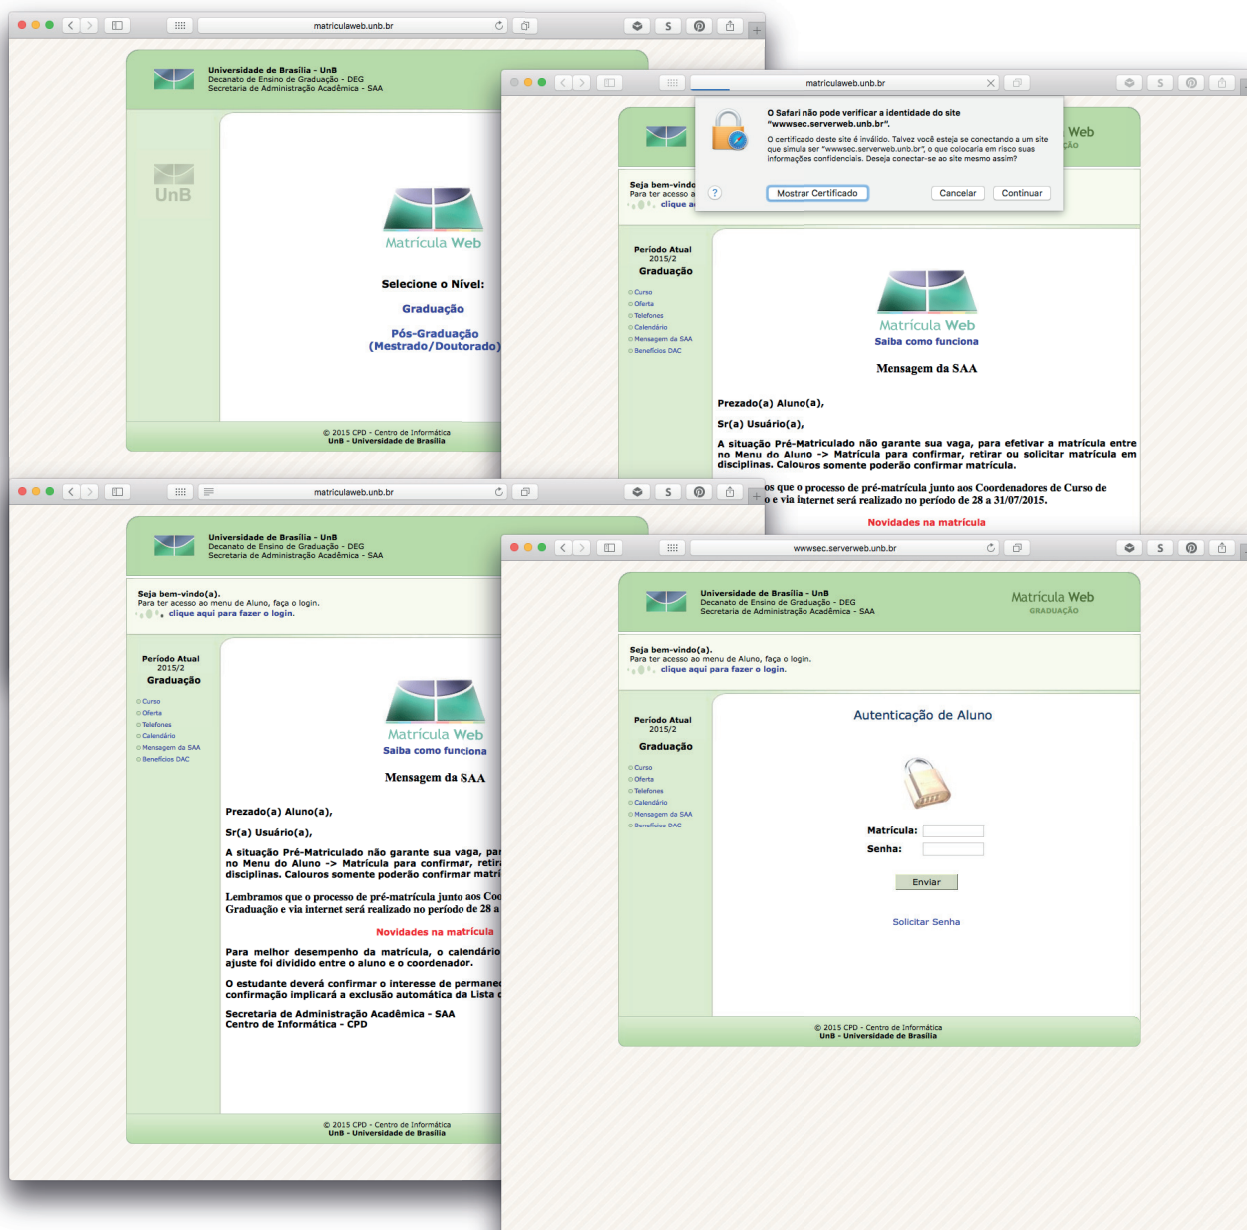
matriculaweb.unb.br

Universidade de Brasília - UnB
Decanato de Ensino de Graduação - DEG
Secretaria de Administração Acadêmica - SAA

UnB

Matrícula Web

Selecione o Nível:

Graduação

Pós-Graduação
(Mestrado/Doutorado)

© 2015 CPD - Centro de Informática
UnB - Universidade de Brasília

matriculaweb.unb.br

O Safari não pode verificar a identidade do site "wwwsec.serverweb.unb.br".

O certificado deste site é inválido. Talvez você esteja se conectando a um site que simula ser "wwwsec.serverweb.unb.br", o que colocaria em risco suas informações confidenciais. Deseja conectar-se ao site mesmo assim?

?

Mostrar Certificado

Cancelar

Continuar

Web

Seja bem-vindo
Para ter acesso a
clique a

Período Atual
2015/2
Graduação

Curso
Oferta
Telefones
Calendário
Mensagem da SAA
Benefícios DAC

Matrícula Web
Saiba como funciona

Mensagem da SAA

Prezado(a) Aluno(a),

Sr(a) Usuário(a),

A situação Pré-Matriculado não garante sua vaga, para efetivar a matrícula entre no Menu do Aluno -> Matrícula para confirmar, retirar ou solicitar matrícula em disciplinas. Calouros somente poderão confirmar matrícula.

os que o processo de pré-matrícula junto aos Coordenadores de Curso de o e via internet será realizado no período de 28 a 31/07/2015.

Novidades na matrícula

matriculaweb.unb.br

Universidade de Brasília - UnB
Decanato de Ensino de Graduação - DEG
Secretaria de Administração Acadêmica - SAA

Seja bem-vindo(a).
Para ter acesso ao menu de Aluno, faça o login.
clique aqui para fazer o login.

Período Atual
2015/2
Graduação

Curso
Oferta
Telefones
Calendário
Mensagem da SAA
Benefícios DAC

Matrícula Web
Saiba como funciona

Mensagem da SAA

Prezado(a) Aluno(a),

Sr(a) Usuário(a),

A situação Pré-Matriculado não garante sua vaga, par no Menu do Aluno -> Matrícula para confirmar, retir disciplinas. Calouros somente poderão confirmar matri

Lembramos que o processo de pré-matrícula junto aos Coo Graduação e via internet será realizado no período de 28 a

Novidades na matrícula

Para melhor desempenho da matrícula, o calendário ajuste foi dividido entre o aluno e o coordenador.

O estudante deverá confirmar o interesse de permane confirmação implicará a exclusão automática da Lista d

Secretaria de Administração Acadêmica - SAA
Centro de Informática - CPD

© 2015 CPD - Centro de Informática
UnB - Universidade de Brasília

wwwsec.serverweb.unb.br

Universidade de Brasília - UnB
Decanato de Ensino de Graduação - DEG
Secretaria de Administração Acadêmica - SAA

Matrícula Web
GRADUAÇÃO

Seja bem-vindo(a).
Para ter acesso ao menu de Aluno, faça o login.
clique aqui para fazer o login.

Período Atual
2015/2
Graduação

Curso
Oferta
Telefones
Calendário
Mensagem da SAA

Autenticação de Aluno

Matrícula:
Senha:

Enviar

Solicitar Senha

© 2015 CPD - Centro de Informática
UnB - Universidade de Brasília